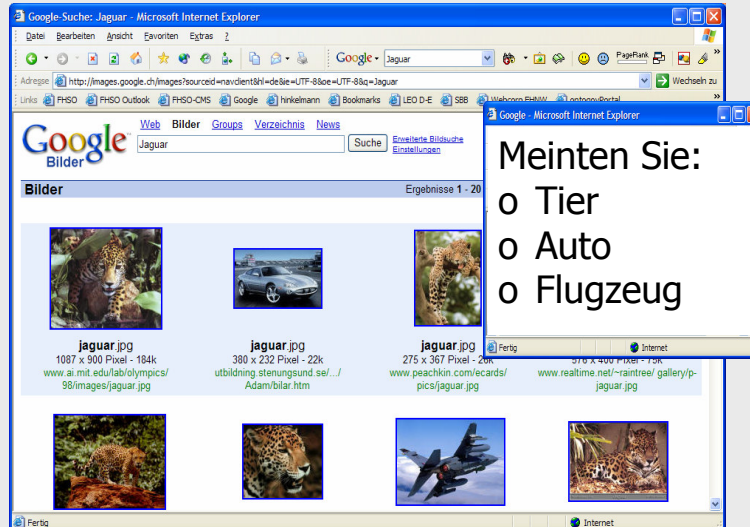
Google-Suche: Jaguar - Microsoft Internet Explorer

Datei Bearbeiten Ansicht Favoriten Extras ?

Google Jaguar PageRank

Adresse http://images.google.ch/images?sourceid=navclient&hl=de&ie=UTF-8&oe=UTF-8&q=Jaguar Wechseln zu

Links FHSO FHSO Outlook FHSO-CMS Google hinkelmann Bookmarks LEO D-E SBB Webcorp FHNW ontologyPortal

Google Bilder

Web Bilder Groups Verzeichnis News

Jaguar Suche Erweiterte Bildsuche Einstellungen

Bilder Ergebnisse 1 - 20

jaguar.jpg
1087 x 900 Pixel - 184k
www.ai.mit.edu/lab/olympics/98/images/jaguar.jpg

jaguar.jpg
380 x 232 Pixel - 22k
utbildning.stenungsund.se/.../Adam/bilar.htm

jaguar.jpg
275 x 367 Pixel - 20k
www.peachkin.com/ecards/pics/jaguar.jpg

576 x 400 Pixel - 75k
www.realtime.net/~raintree/ gallery/p-jaguar.jpg

Fertig Internet

Google - Microsoft Internet Explorer

Meinten Sie:
o Tier
o Auto
o Flugzeug

Fertig Internet